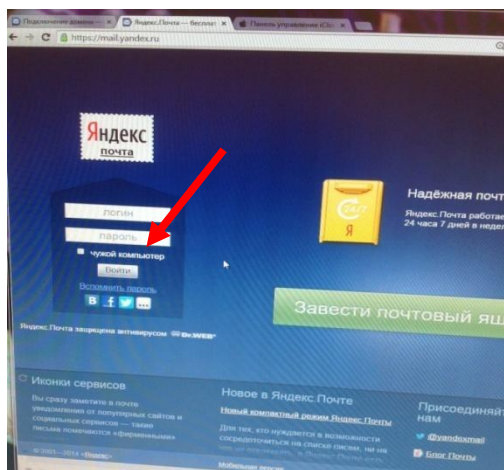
Подключение домена — | Яндекс.Почта — бесплат | Панель управления iCo
https://mail.yandex.ru

Яндекс
почта

логин
пароль
чужой компьютер
Войти
Вспомнить пароль

Яндекс.Почта защищена антивирусом Dr.WEB

Надёжная почт
Яндекс.Почта работае
24 часа 7 дней в неде

Завести почтовый ящ

Иконки сервисов
Вы сразу заметите в почте уведомления от популярных сайтов и социальных сервисов — такие письма помечаются «фирменными»

Новое в Яндекс.Почте
Новый компактный режим Яндекс.Почты
Для тех, кто нуждается в возможности сосредоточиться на списке писем, не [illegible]

Присоединяйт
нам
@yandexmail
Блог Почты

© 2001—2014 «Яндекс»
Мобильная версия